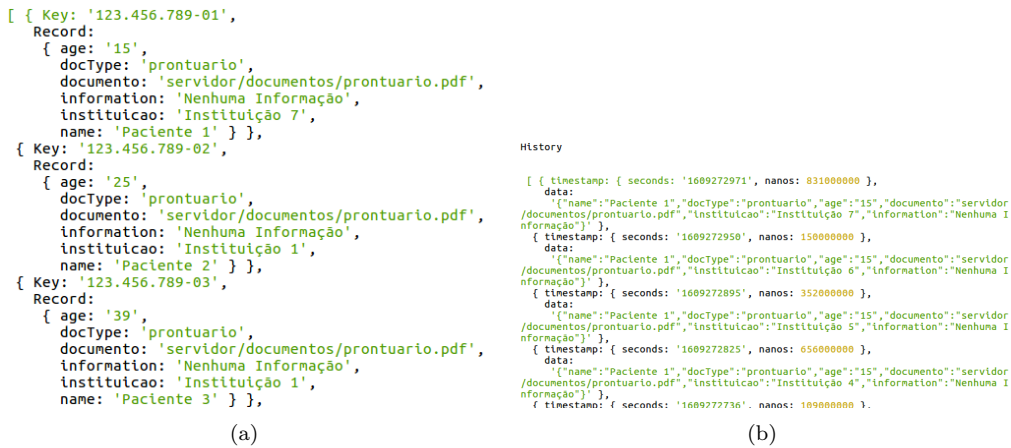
[ { Key: '123.456.789-01',
  Record:
   { age: '15',
     docType: 'prontuario',
     documento: 'servidor/documentos/prontuario.pdf',
     information: 'Nenhuma Informação',
     instituicao: 'Instituição 7',
     name: 'Paciente 1' } },
 { Key: '123.456.789-02',
  Record:
   { age: '25',
     docType: 'prontuario',
     documento: 'servidor/documentos/prontuario.pdf',
     information: 'Nenhuma Informação',
     instituicao: 'Instituição 1',
     name: 'Paciente 2' } },
 { Key: '123.456.789-03',
  Record:
   { age: '39',
     docType: 'prontuario',
     documento: 'servidor/documentos/prontuario.pdf',
     information: 'Nenhuma Informação',
     instituicao: 'Instituição 1',
     name: 'Paciente 3' } },

(a)

History

[ { timestamp: { seconds: '1609272971', nanos: 831000000 },
  data:
   '{"name":"Paciente 1","docType":"prontuario","age":"15","documento":"servidor/documentos/prontuario.pdf","instituicao":"Instituição 7","information":"Nenhuma Informação"}' },
 { timestamp: { seconds: '1609272950', nanos: 150000000 },
  data:
   '{"name":"Paciente 1","docType":"prontuario","age":"15","documento":"servidor/documentos/prontuario.pdf","instituicao":"Instituição 6","information":"Nenhuma Informação"}' },
 { timestamp: { seconds: '1609272895', nanos: 352000000 },
  data:
   '{"name":"Paciente 1","docType":"prontuario","age":"15","documento":"servidor/documentos/prontuario.pdf","instituicao":"Instituição 5","information":"Nenhuma Informação"}' },
 { timestamp: { seconds: '1609272825', nanos: 656000000 },
  data:
   '{"name":"Paciente 1","docType":"prontuario","age":"15","documento":"servidor/documentos/prontuario.pdf","instituicao":"Instituição 4","information":"Nenhuma Informação"}' },
 { timestamp: { seconds: '1609272736', nanos: 109000000 },

(b)